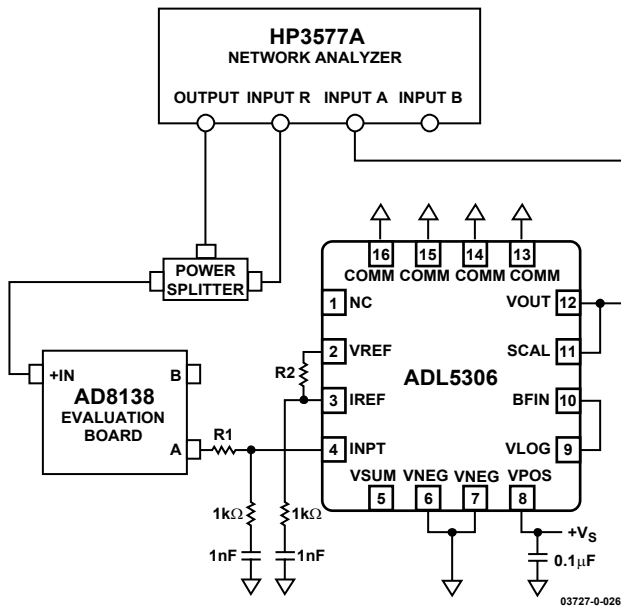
HP3577A
NETWORK ANALYZER

OUTPUT INPUT R INPUT A INPUT B

POWER SPLITTER

+IN
AD8138
EVALUATION BOARD
B
A

R1
R2

1kΩ
1kΩ
1nF
1nF

16 COMM
15 COMM
14 COMM
13 COMM

1 NC
2 VREF
3 IREF
4 INPT

ADL5306

VOUT 12
SCAL 11
BFIN 10
VLOG 9

VSUM 5
VNEG 6
VNEG 7
VPOS 8

$+V_S$
$0.1\mu F$

03727-0-026